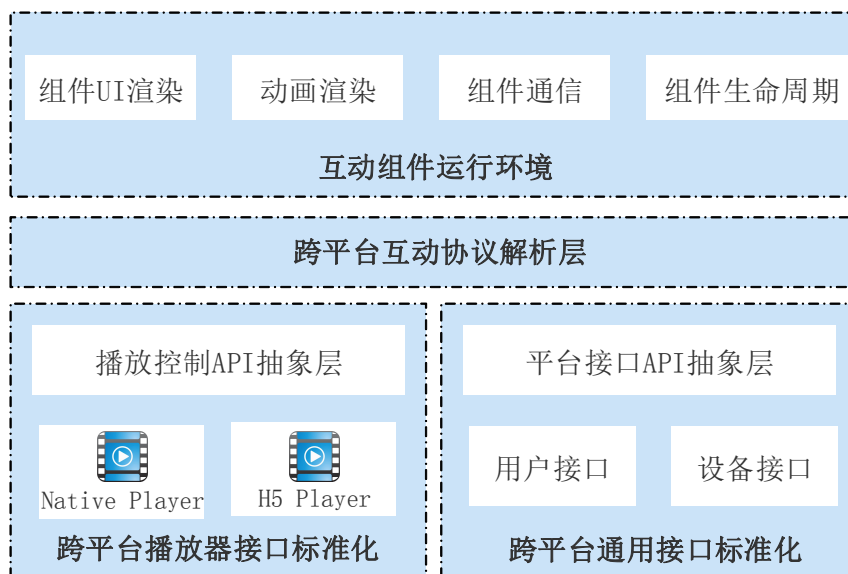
组件UI渲染

动画渲染

组件通信

组件生命周期

互动组件运行环境

跨平台互动协议解析层

播放控制API抽象层

Native Player

H5 Player

跨平台播放器接口标准化

平台接口API抽象层

用户接口

设备接口

跨平台通用接口标准化